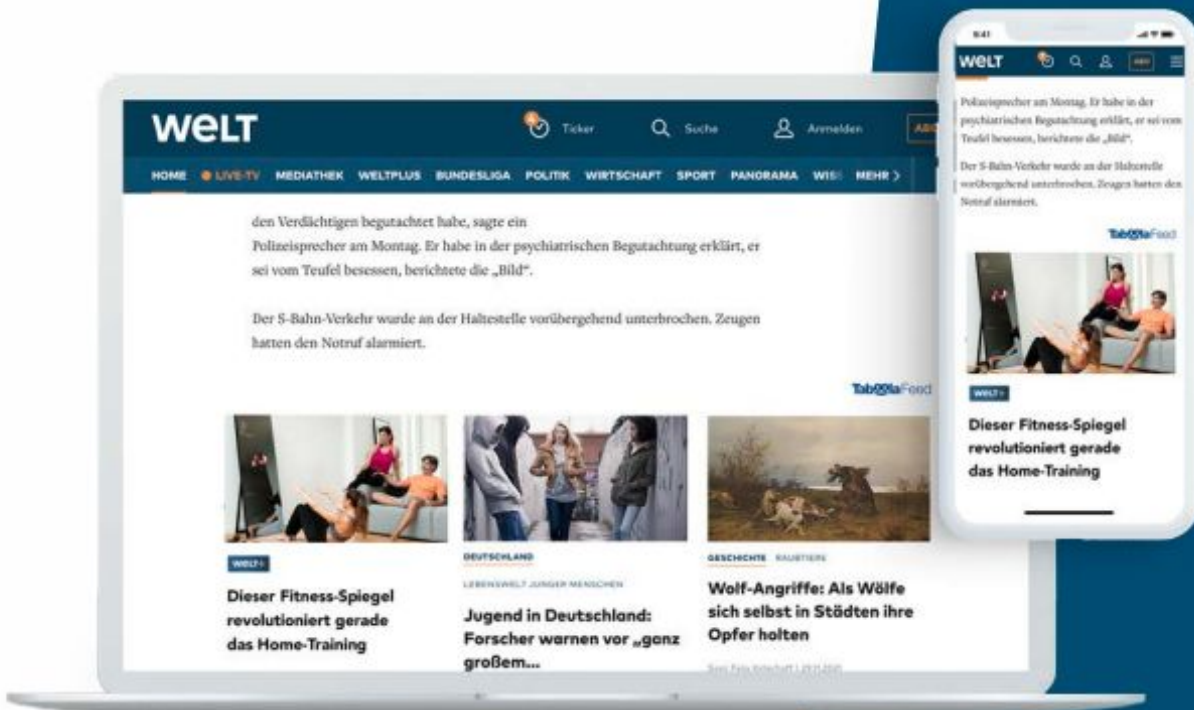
WELT

Ticker Suche Anmelden ABO

HOME LIVE-TV MEDIATHEK WELTPLUS BUNDESLIGA POLITIK WIRTSCHAFT SPORT PANORAMA WISS MEHR >

den Verdächtigen begutachtet habe, sagte ein Polizeisprecher am Montag. Er habe in der psychiatrischen Begutachtung erklärt, er sei vom Teufel besessen, berichtete die „Bild".

Der S-Bahn-Verkehr wurde an der Haltestelle vorübergehend unterbrochen. Zeugen hatten den Notruf alarmiert.

TaboolaFeed

WELT+

Dieser Fitness-Spiegel revolutioniert gerade das Home-Training

DEUTSCHLAND

LEBENSWELT JUNGER MENSCHEN

Jugend in Deutschland: Forscher warnen vor „ganz großem...

GESCHICHTE RAUBTIERE

Wolf-Angriffe: Als Wölfe sich selbst in Städten ihre Opfer holten

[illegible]

9:41

WELT

ABO

Polizeisprecher am Montag. Er habe in der psychiatrischen Begutachtung erklärt, er sei vom Teufel besessen, berichtete die „Bild".

Der S-Bahn-Verkehr wurde an der Haltestelle vorübergehend unterbrochen. Zeugen hatten den Notruf alarmiert.

TaboolaFeed

WELT+

Dieser Fitness-Spiegel revolutioniert gerade das Home-Training